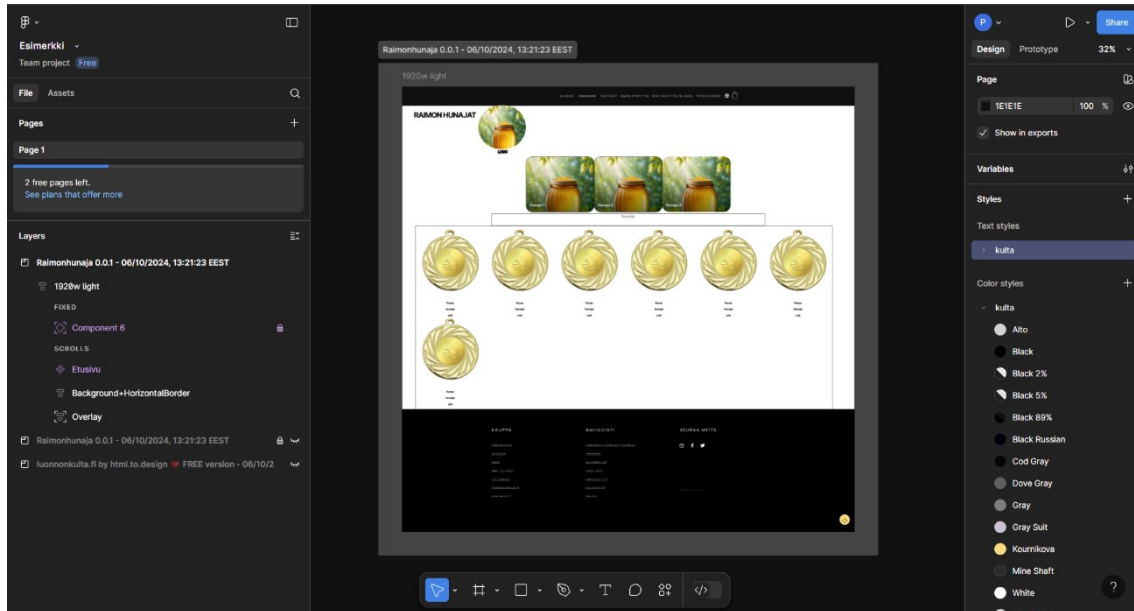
Esimerkki
Team project Free

File Assets

Pages
Page 1

2 free pages left.
See plans that offer more

Layers
Raimonhunaja 0.0.1 - 06/10/2024, 13:21:23 EEST
1920w light
FIXED
Component 6
SCROLLS
Etusivu
Background+HorizontalBorder
Overlay
Raimonhunaja 0.0.1 - 06/10/2024, 13:21:23 EEST
luonnonkulta.fi by html.to.design ❤ FREE version - 06/10/2

Raimonhunaja 0.0.1 - 06/10/2024, 13:21:23 EEST
1920w light

RAIMON HUNAJAT

KAUPPA
NAVIGOINTI
SEURAA MEITÄ

P
Share
Design Prototype 32%

Page
1E1E1E 100 %
Show in exports

Variables

Styles
Text styles
kulta

Color styles
kulta
Alto
Black
Black 2%
Black 5%
Black 89%
Black Russian
Cod Gray
Dove Gray
Gray
Gray Suit
Kournikova
Mine Shaft
White
?